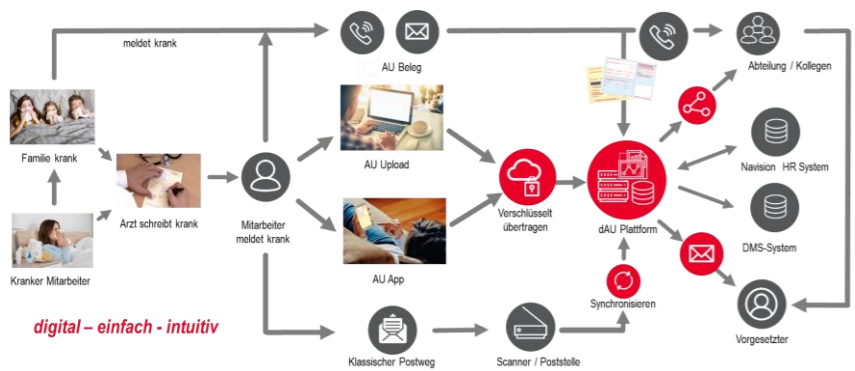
meldet krank

AU Beleg

Abteilung / Kollegen

Familie krank

Arzt schreibt krank

Mitarbeiter meldet krank

AU Upload

Verschlüsselt übertragen

dAU Plattform

Navision HR System

DMS-System

Kranker Mitarbeiter

AU App

Synchronisieren

digital – einfach - intuitiv

Klassischer Postweg

Scanner / Poststelle

Vorgesetzter